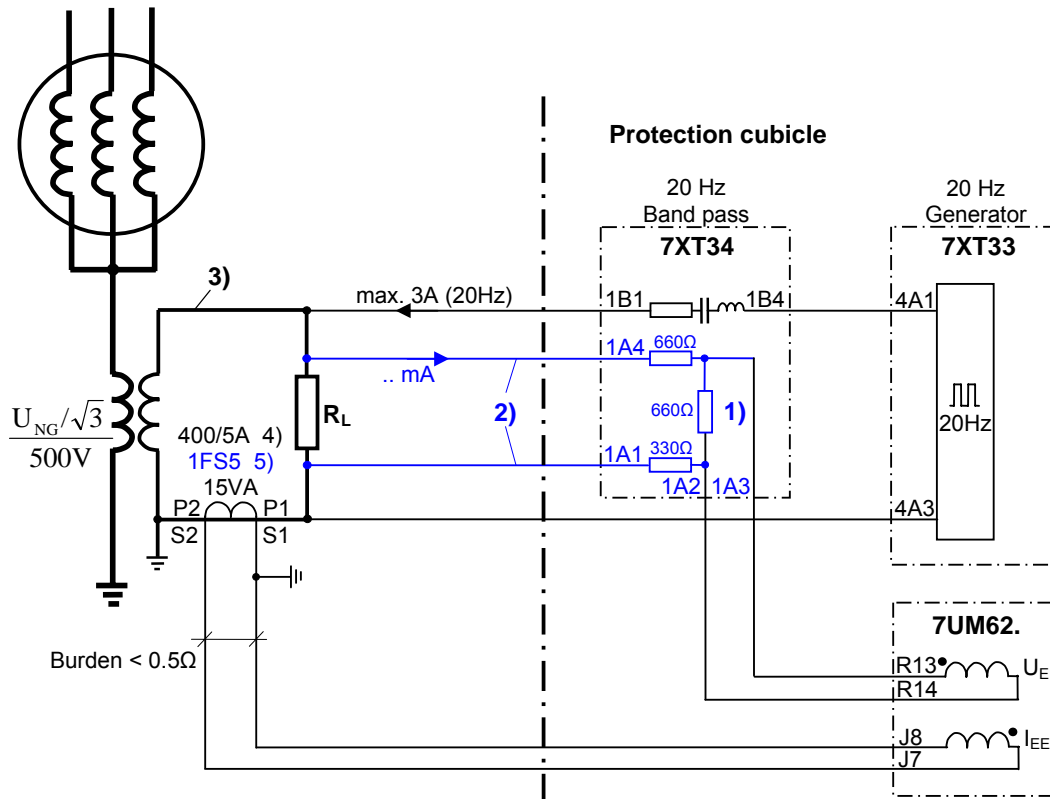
Protection cubicle

20 Hz
Band pass
7XT34

20 Hz
Generator
7XT33

3)

max. 3A (20Hz)

1B1

1B4

4A1

1A4

660Ω

.. mA

660Ω

1)

2)

$R_L$

$\frac{U_{NG}/\sqrt{3}}{500V}$

400/5A 4)
1FS5 5)
15VA

1A1

330Ω

1A2

1A3

20Hz

P2

P1

S2

S1

4A3

7UM62.

Burden < 0.5Ω

R13

$U_E$

R14

J8

$I_{EE}$

J7